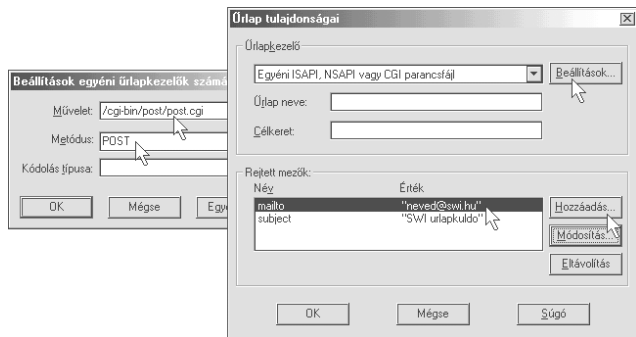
Beállítások egyéni űrlapkezelők számá

Művelet: /cgi-bin/post/post.cgi

Metódus: POST

Kódolás típusa:

OK

Mégse

Egy

Űrlap tulajdonságai

Űrlapkezelő

Egyéni ISAPI, NSAPI vagy CGI parancsfájl

Beállítások...

Űrlap neve:

Célkeret:

Rejtett mezők:

| Név | Érték |
|---|---|
| mailto | "neved@swi.hu" |
| subject | "SWI urlapkuldo" |

Hozzáadás...

Módosítás...

Eltávolítás

OK

Mégse

Súgó